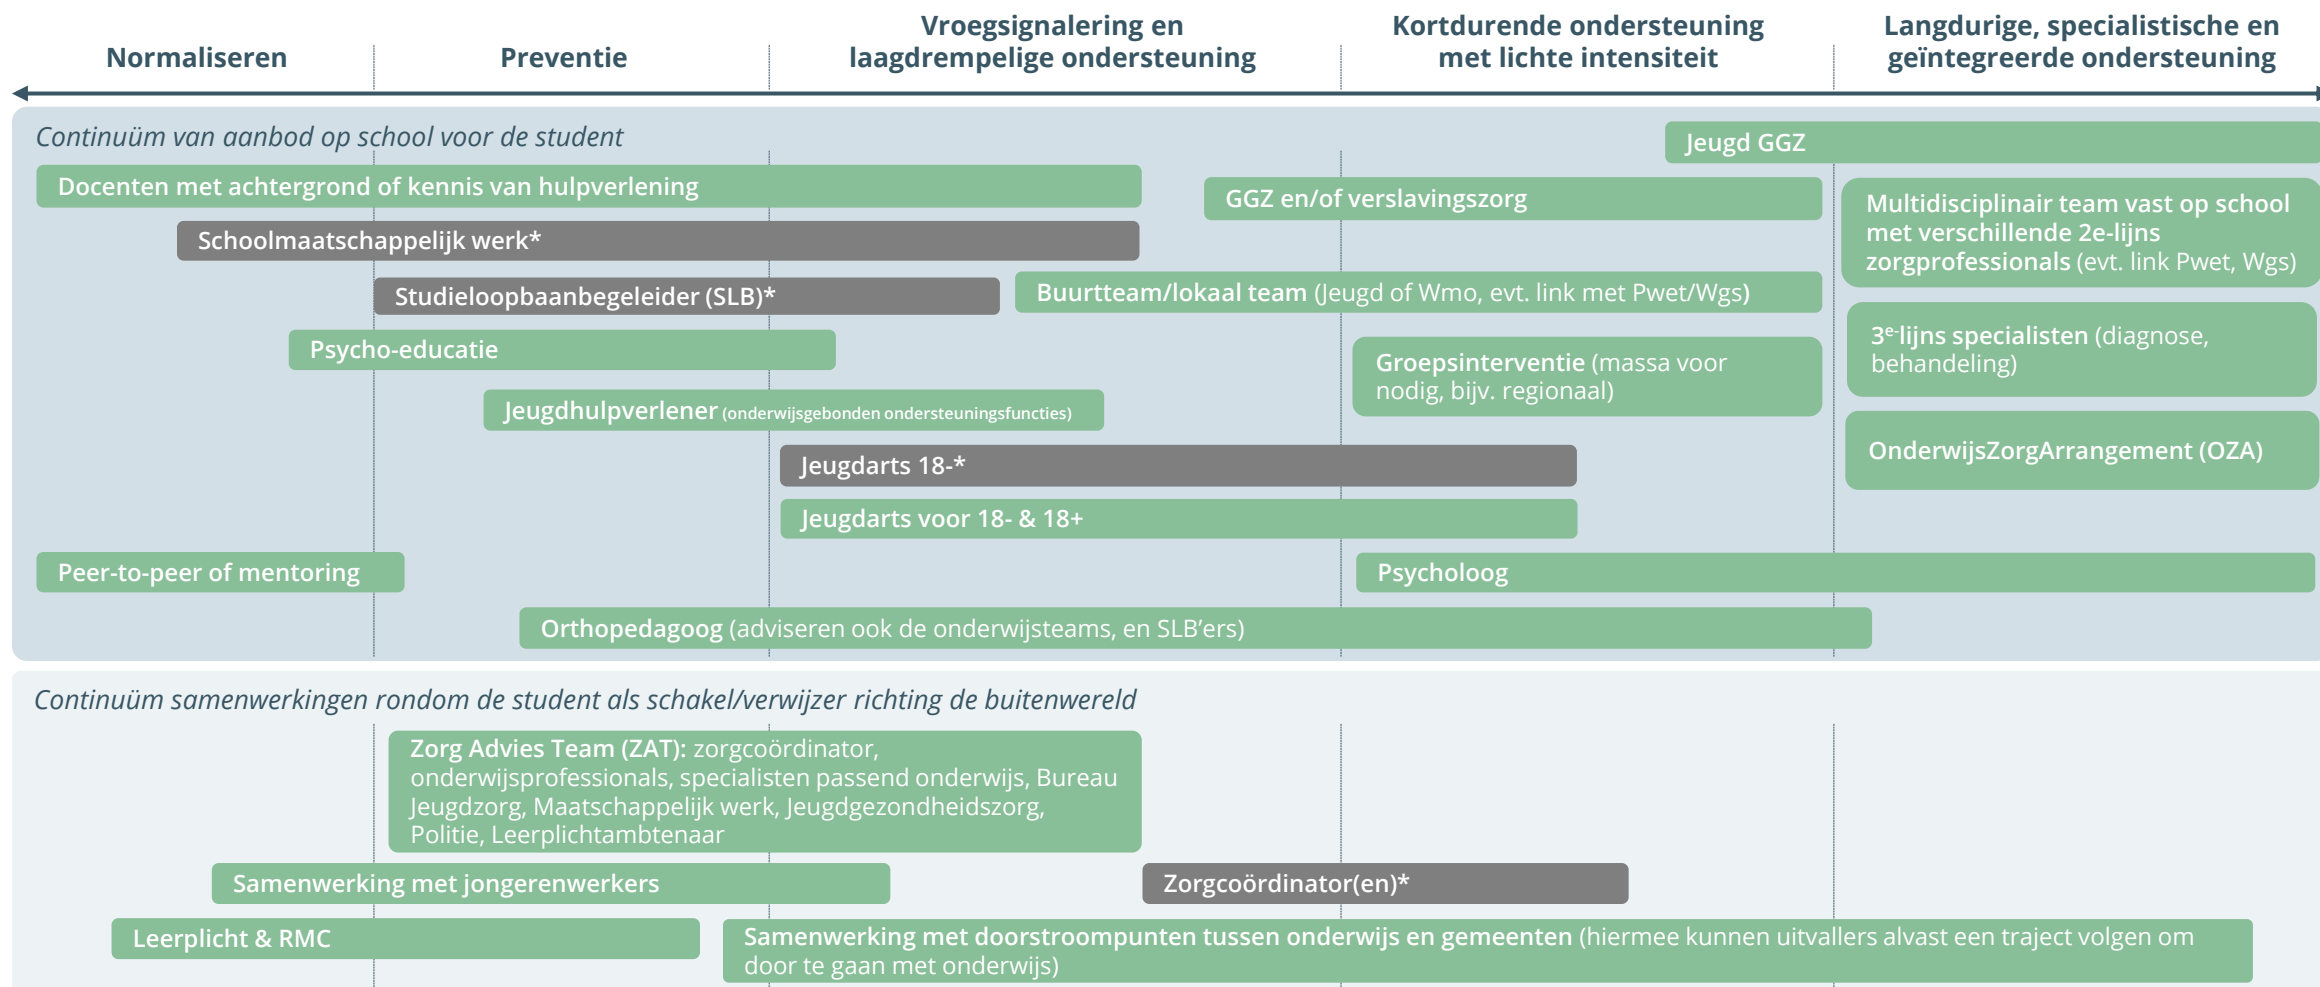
Normaliseren

Preventie

Vroegsignalering en laagdrempelige ondersteuning

Kortdurende ondersteuning met lichte intensiteit

Langdurige, specialistische en geïntegreerde ondersteuning

Continuüm van aanbod op school voor de student

Jeugd GGZ

Docenten met achtergrond of kennis van hulpverlening

GGZ en/of verslavingszorg

Multidisciplinair team vast op school met verschillende 2e-lijns zorgprofessionals (evt. link Pwet, Wgs)

Schoolmaatschappelijk werk*

Studieloopbaanbegeleider (SLB)*

Buurtteam/lokaal team (Jeugd of Wmo, evt. link met Pwet/Wgs)

Psycho-educatie

$3^e$-lijns specialisten (diagnose, behandeling)

Groepsinterventie (massa voor nodig, bijv. regionaal)

Jeugdhulpverlener (onderwijsgebonden ondersteuningsfuncties)

OnderwijsZorgArrangement (OZA)

Jeugdarts 18-*

Jeugdarts voor 18- & 18+

Peer-to-peer of mentoring

Psycholoog

Orthopedagoog (adviseren ook de onderwijsteams, en SLB'ers)

Continuüm samenwerkingen rondom de student als schakel/verwijzer richting de buitenwereld

Zorg Advies Team (ZAT): zorgcoördinator, onderwijsprofessionals, specialisten passend onderwijs, Bureau Jeugdzorg, Maatschappelijk werk, Jeugdgezondheidszorg, Politie, Leerplichtambtenaar

Samenwerking met jongerenwerkers

Zorgcoördinator(en)*

Leerplicht & RMC

Samenwerking met doorstroompunten tussen onderwijs en gemeenten (hiermee kunnen uitvallers alvast een traject volgen om door te gaan met onderwijs)